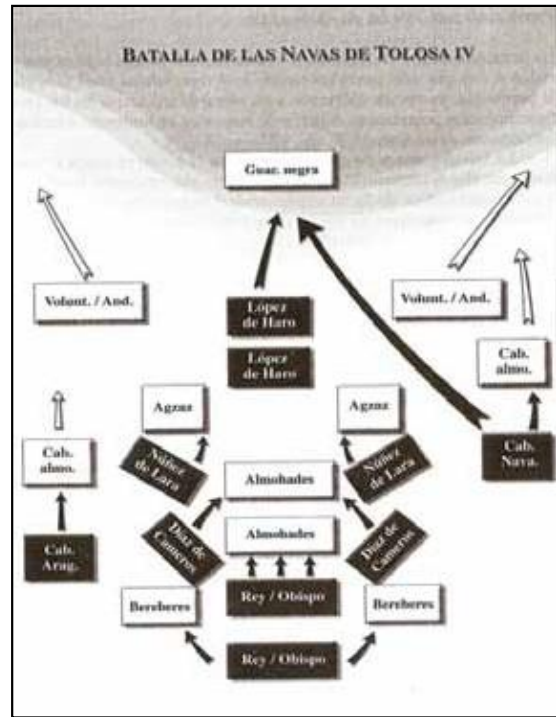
BATALLA DE LAS NAVAS DE TOLOSA IV

Guar. negra

Volunt. / And.

López de Haro

López de Haro

Volunt. / And.

Cab. almo.

Agzaz

Agzaz

Cab. almo.

Núñez de Lara

Núñez de Lara

Cab. Nava.

Almohades

Cab. Arag.

Díaz de Cameros

Almohades

Díaz de Cameros

Rey / Obispo

Bereberes

Bereberes

Rey / Obispo